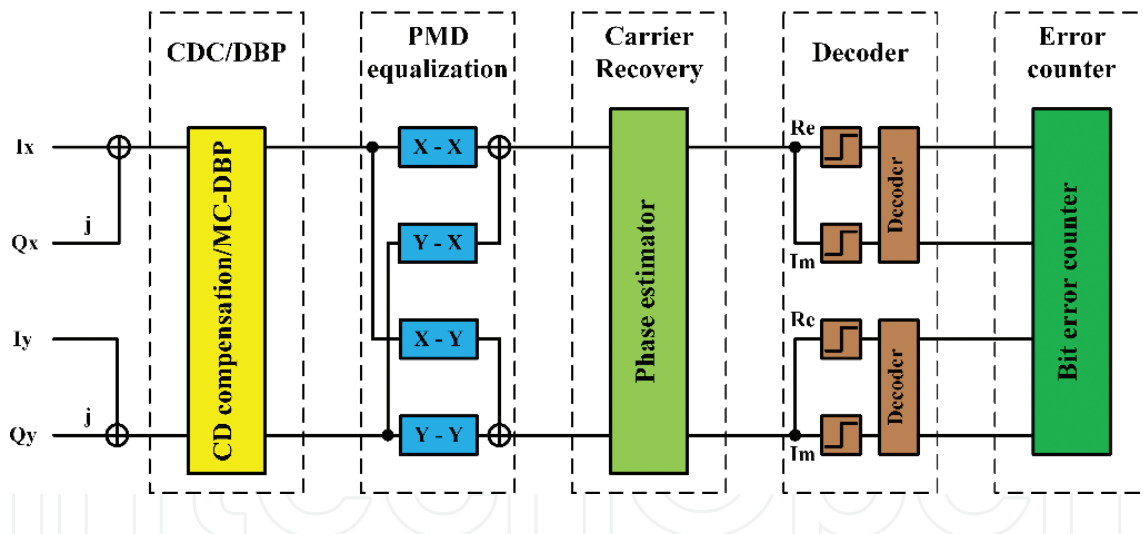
CDC/DBP

PMD equalization

Carrier Recovery

Decoder

Error counter

Ix

j

Qx

Iy

j

Qy

CD compensation/MC-DBP

X - X

Y - X

X - Y

Y - Y

Phase estimator

Re

Im

Decoder

Re

Im

Decoder

Bit error counter